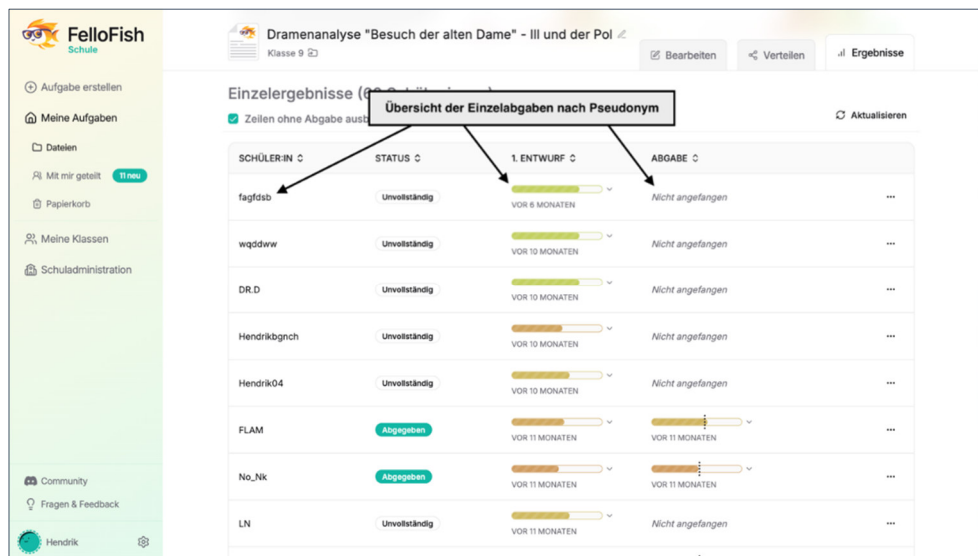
FelloFish
Schule

Aufgabe erstellen
Meine Aufgaben
Dateien
Mit mir geteilt 11 neu
Papierkorb
Meine Klassen
Schuladministration

Community
Fragen & Feedback
Hendrik

Dramenanalyse "Besuch der alten Dame" - Ill und der Pol
Klasse 9

Bearbeiten
Verteilen
Ergebnisse

Einzelergebnisse ([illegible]
Übersicht der Einzelabgaben nach Pseudonym
Zeilen ohne Abgabe ausb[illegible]
Aktualisieren

| SCHÜLER:IN | STATUS | 1. ENTWURF | ABGABE |
|---|---|---|---|
| fagfdsb | Unvollständig | VOR 6 MONATEN | Nicht angefangen |
| wqddww | Unvollständig | VOR 10 MONATEN | Nicht angefangen |
| DR.D | Unvollständig | VOR 10 MONATEN | Nicht angefangen |
| Hendrikbgnch | Unvollständig | VOR 10 MONATEN | Nicht angefangen |
| Hendrik04 | Unvollständig | VOR 10 MONATEN | Nicht angefangen |
| FLAM | Abgegeben | VOR 11 MONATEN | VOR 11 MONATEN |
| No_Nk | Abgegeben | VOR 11 MONATEN | VOR 11 MONATEN |
| LN | Unvollständig | VOR 11 MONATEN | Nicht angefangen |